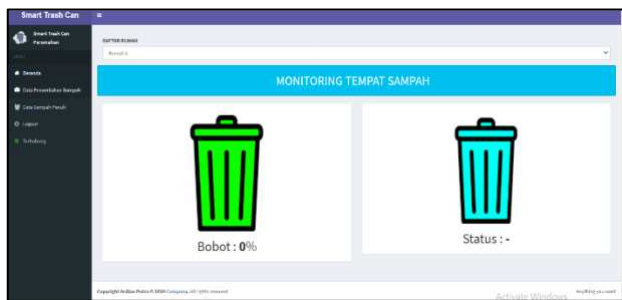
Smart Trash Can
≡
Smart Trash Can Perumahan
Menu
Beranda
Data Persentase Sampah
Data Sampah Penuh
Logout
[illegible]
DAFTAR RUANG
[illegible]
MONITORING TEMPAT SAMPAH
Bobot : 0%
Status : -
Copyright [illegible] © 2020 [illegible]
Activate Windows
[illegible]